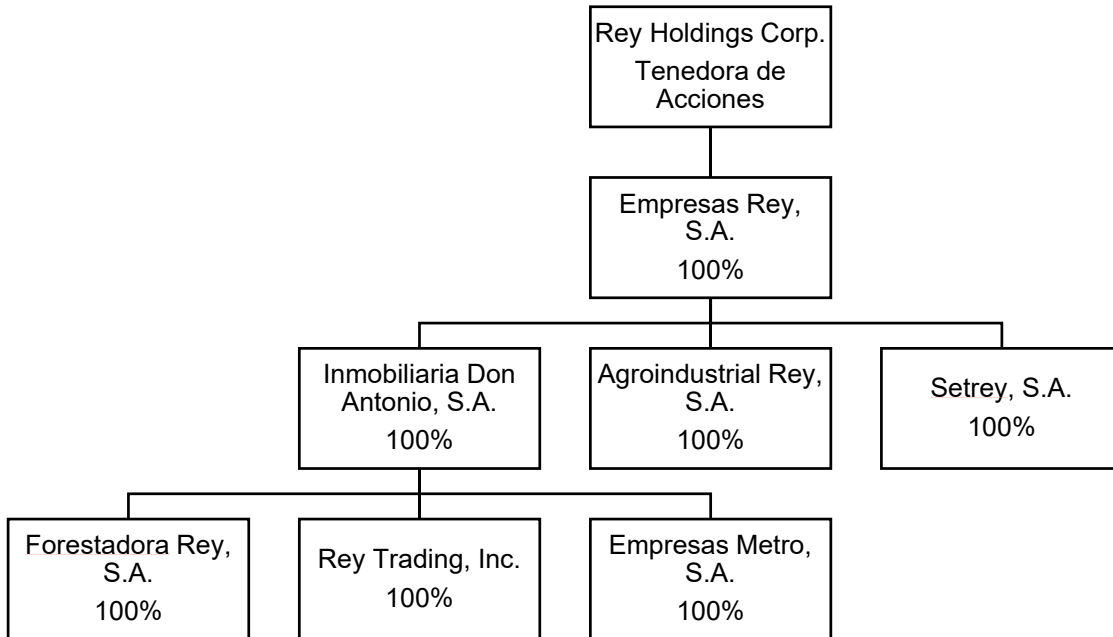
Rey Holdings Corp.
Tenedora de Acciones

Empresas Rey, S.A.
100%

Inmobiliaria Don Antonio, S.A.
100%

Agroindustrial Rey, S.A.
100%

Setrey, S.A.
100%

Forestadora Rey, S.A.
100%

Rey Trading, Inc.
100%

Empresas Metro, S.A.
100%